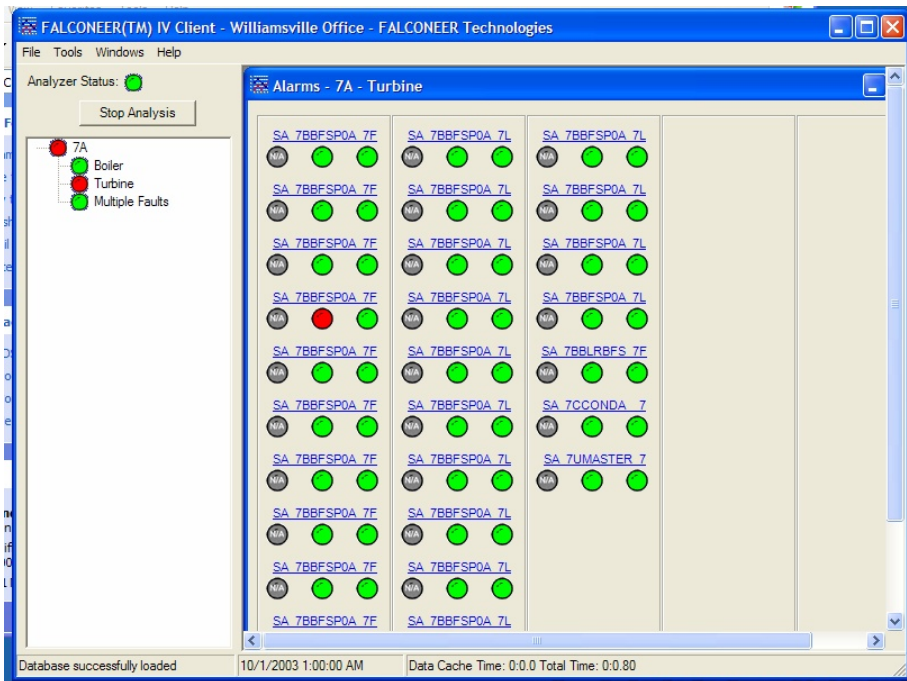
FALCONEER(TM) IV Client - Williamsville Office - FALCONEER Technologies

File Tools Windows Help

Analyzer Status:

Stop Analysis

7A
Boiler
Turbine
Multiple Faults

Alarms - 7A - Turbine

SA 7BBFSP0A 7F
N/A
SA 7BBFSP0A 7F
N/A
SA 7BBFSP0A 7F
N/A
SA 7BBFSP0A 7F
N/A
SA 7BBFSP0A 7F
N/A
SA 7BBFSP0A 7F
N/A
SA 7BBFSP0A 7F
N/A
SA 7BBFSP0A 7F
SA 7BBFSP0A 7F
N/A
SA 7BBFSP0A 7F

SA 7BBFSP0A 7L
N/A
SA 7BBFSP0A 7L
N/A
SA 7BBFSP0A 7L
N/A
SA 7BBFSP0A 7L
N/A
SA 7BBFSP0A 7L
N/A
SA 7BBFSP0A 7L
N/A
SA 7BBFSP0A 7L
N/A
SA 7BBFSP0A 7L
N/A
SA 7BBFSP0A 7L
N/A
SA 7BBFSP0A 7L

SA 7BBFSP0A 7L
N/A
SA 7BBFSP0A 7L
N/A
SA 7BBFSP0A 7L
N/A
SA 7BBFSP0A 7L
N/A
SA 7BBLRBFS 7F
N/A
SA 7CCONDA 7
N/A
SA 7UMASTER 7
N/A

Database successfully loaded
10/1/2003 1:00:00 AM
Data Cache Time: 0:0.0 Total Time: 0:0.80